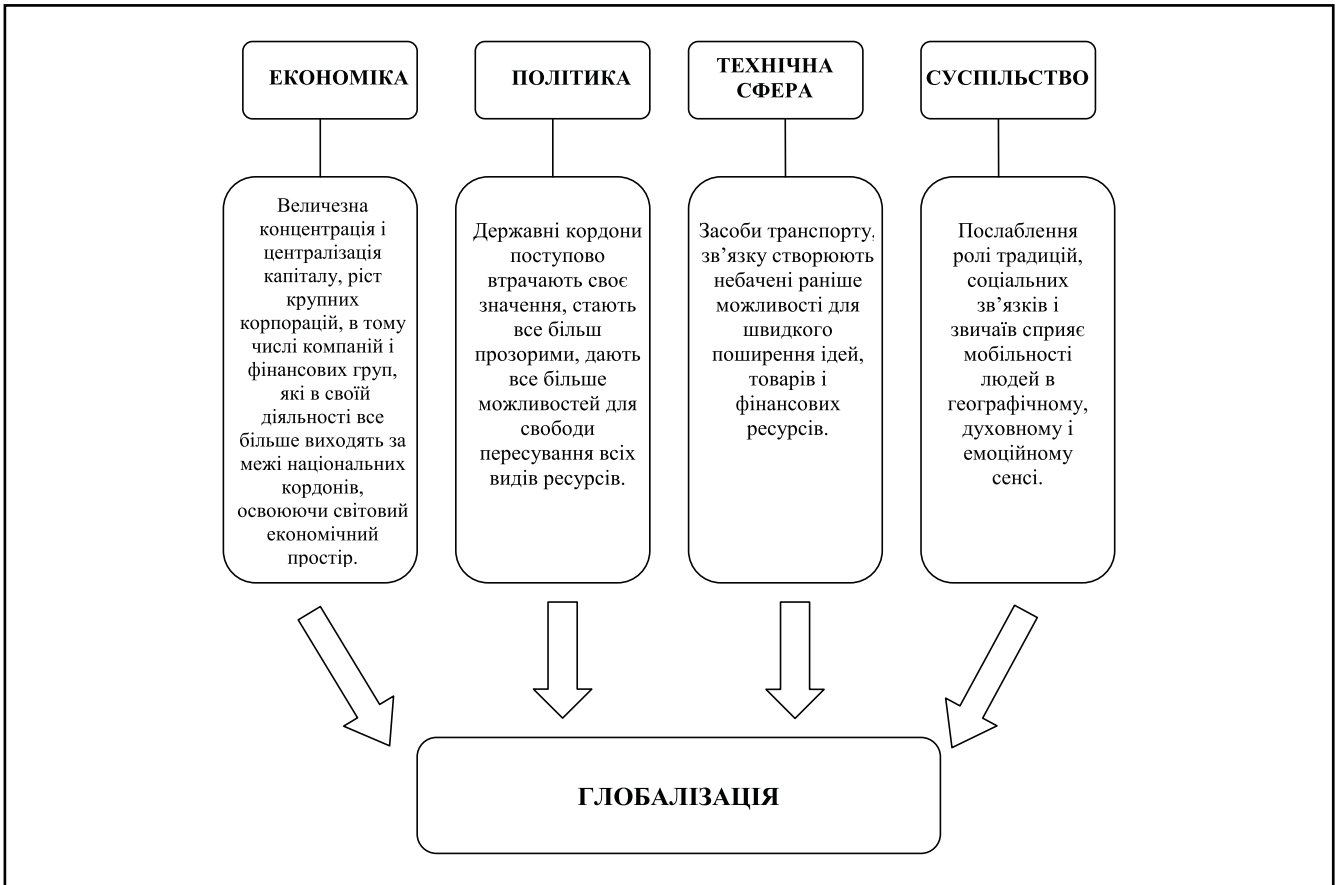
ЕКОНОМІКА

ПОЛІТИКА

ТЕХНІЧНА СФЕРА

СУСПІЛЬСТВО

Величезна концентрація і централізація капіталу, ріст крупних корпорацій, в тому числі компаній і фінансових груп, які в своїй діяльності все більше виходять за межі національних кордонів, освоюючи світовий економічний простір.

Державні кордони поступово втрачають своє значення, стають все більш прозорими, дають все більше можливостей для свободи пересування всіх видів ресурсів.

Засоби транспорту, зв’язку створюють небачені раніше можливості для швидкого поширення ідей, товарів і фінансових ресурсів.

Послаблення ролі традицій, соціальних зв’язків і звичаїв сприяє мобільності людей в географічному, духовному і емоційному сенсі.

ГЛОБАЛІЗАЦІЯ